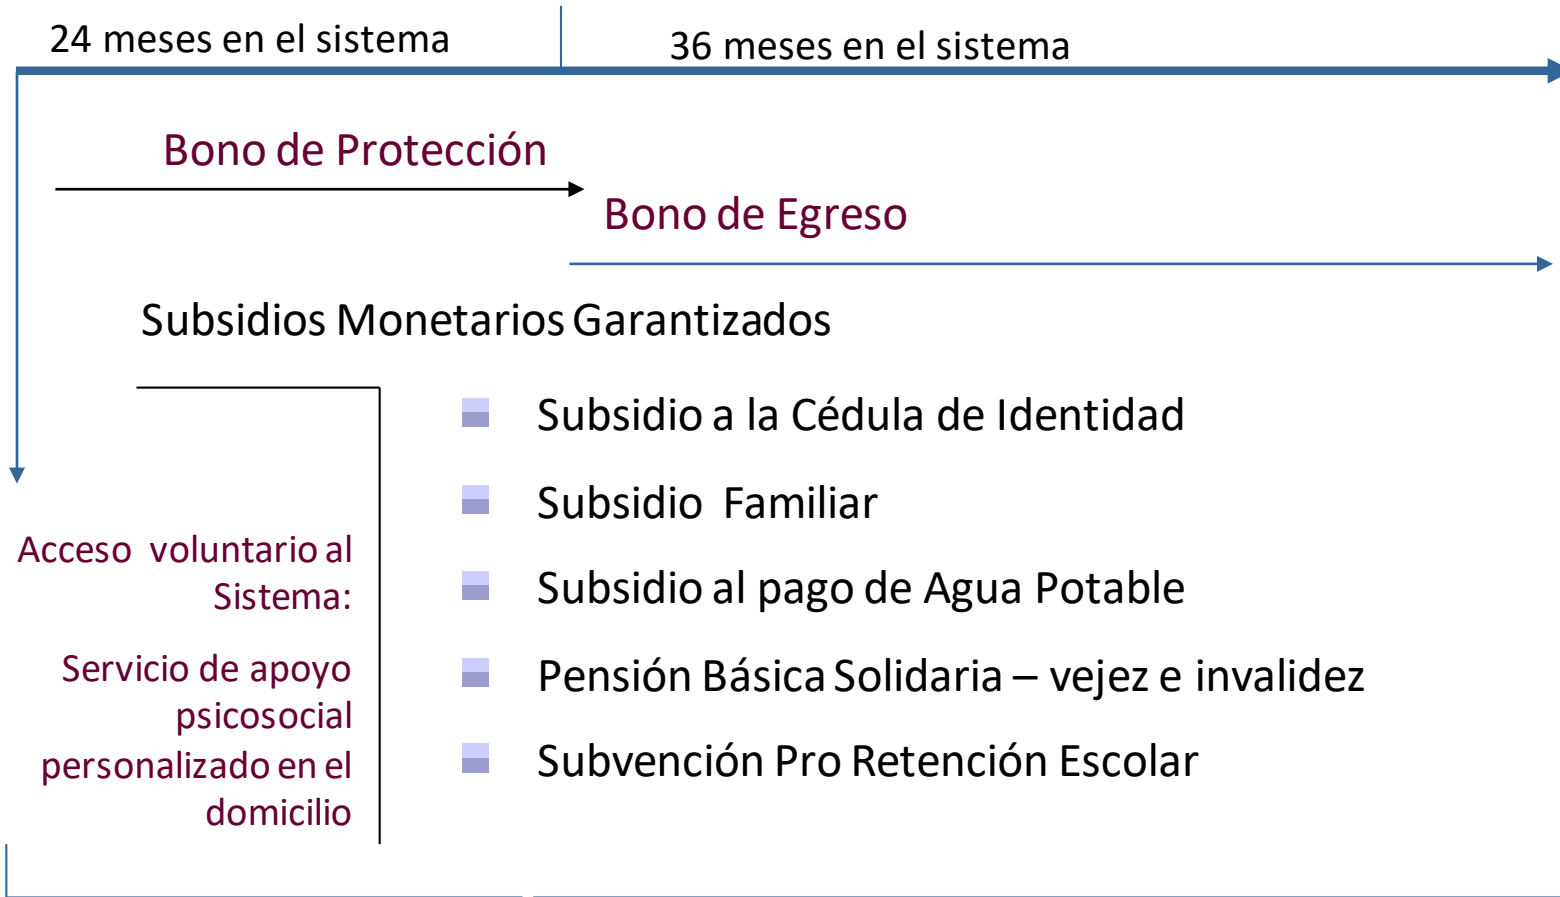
24 meses en el sistema

36 meses en el sistema

Bono de Protección

Bono de Egreso

Subsidios Monetarios Garantizados

Acceso voluntario al Sistema:

Servicio de apoyo psicosocial personalizado en el domicilio

Subsidio a la Cédula de Identidad

Subsidio Familiar

Subsidio al pago de Agua Potable

Pensión Básica Solidaria – vejez e invalidez

Subvención Pro Retención Escolar